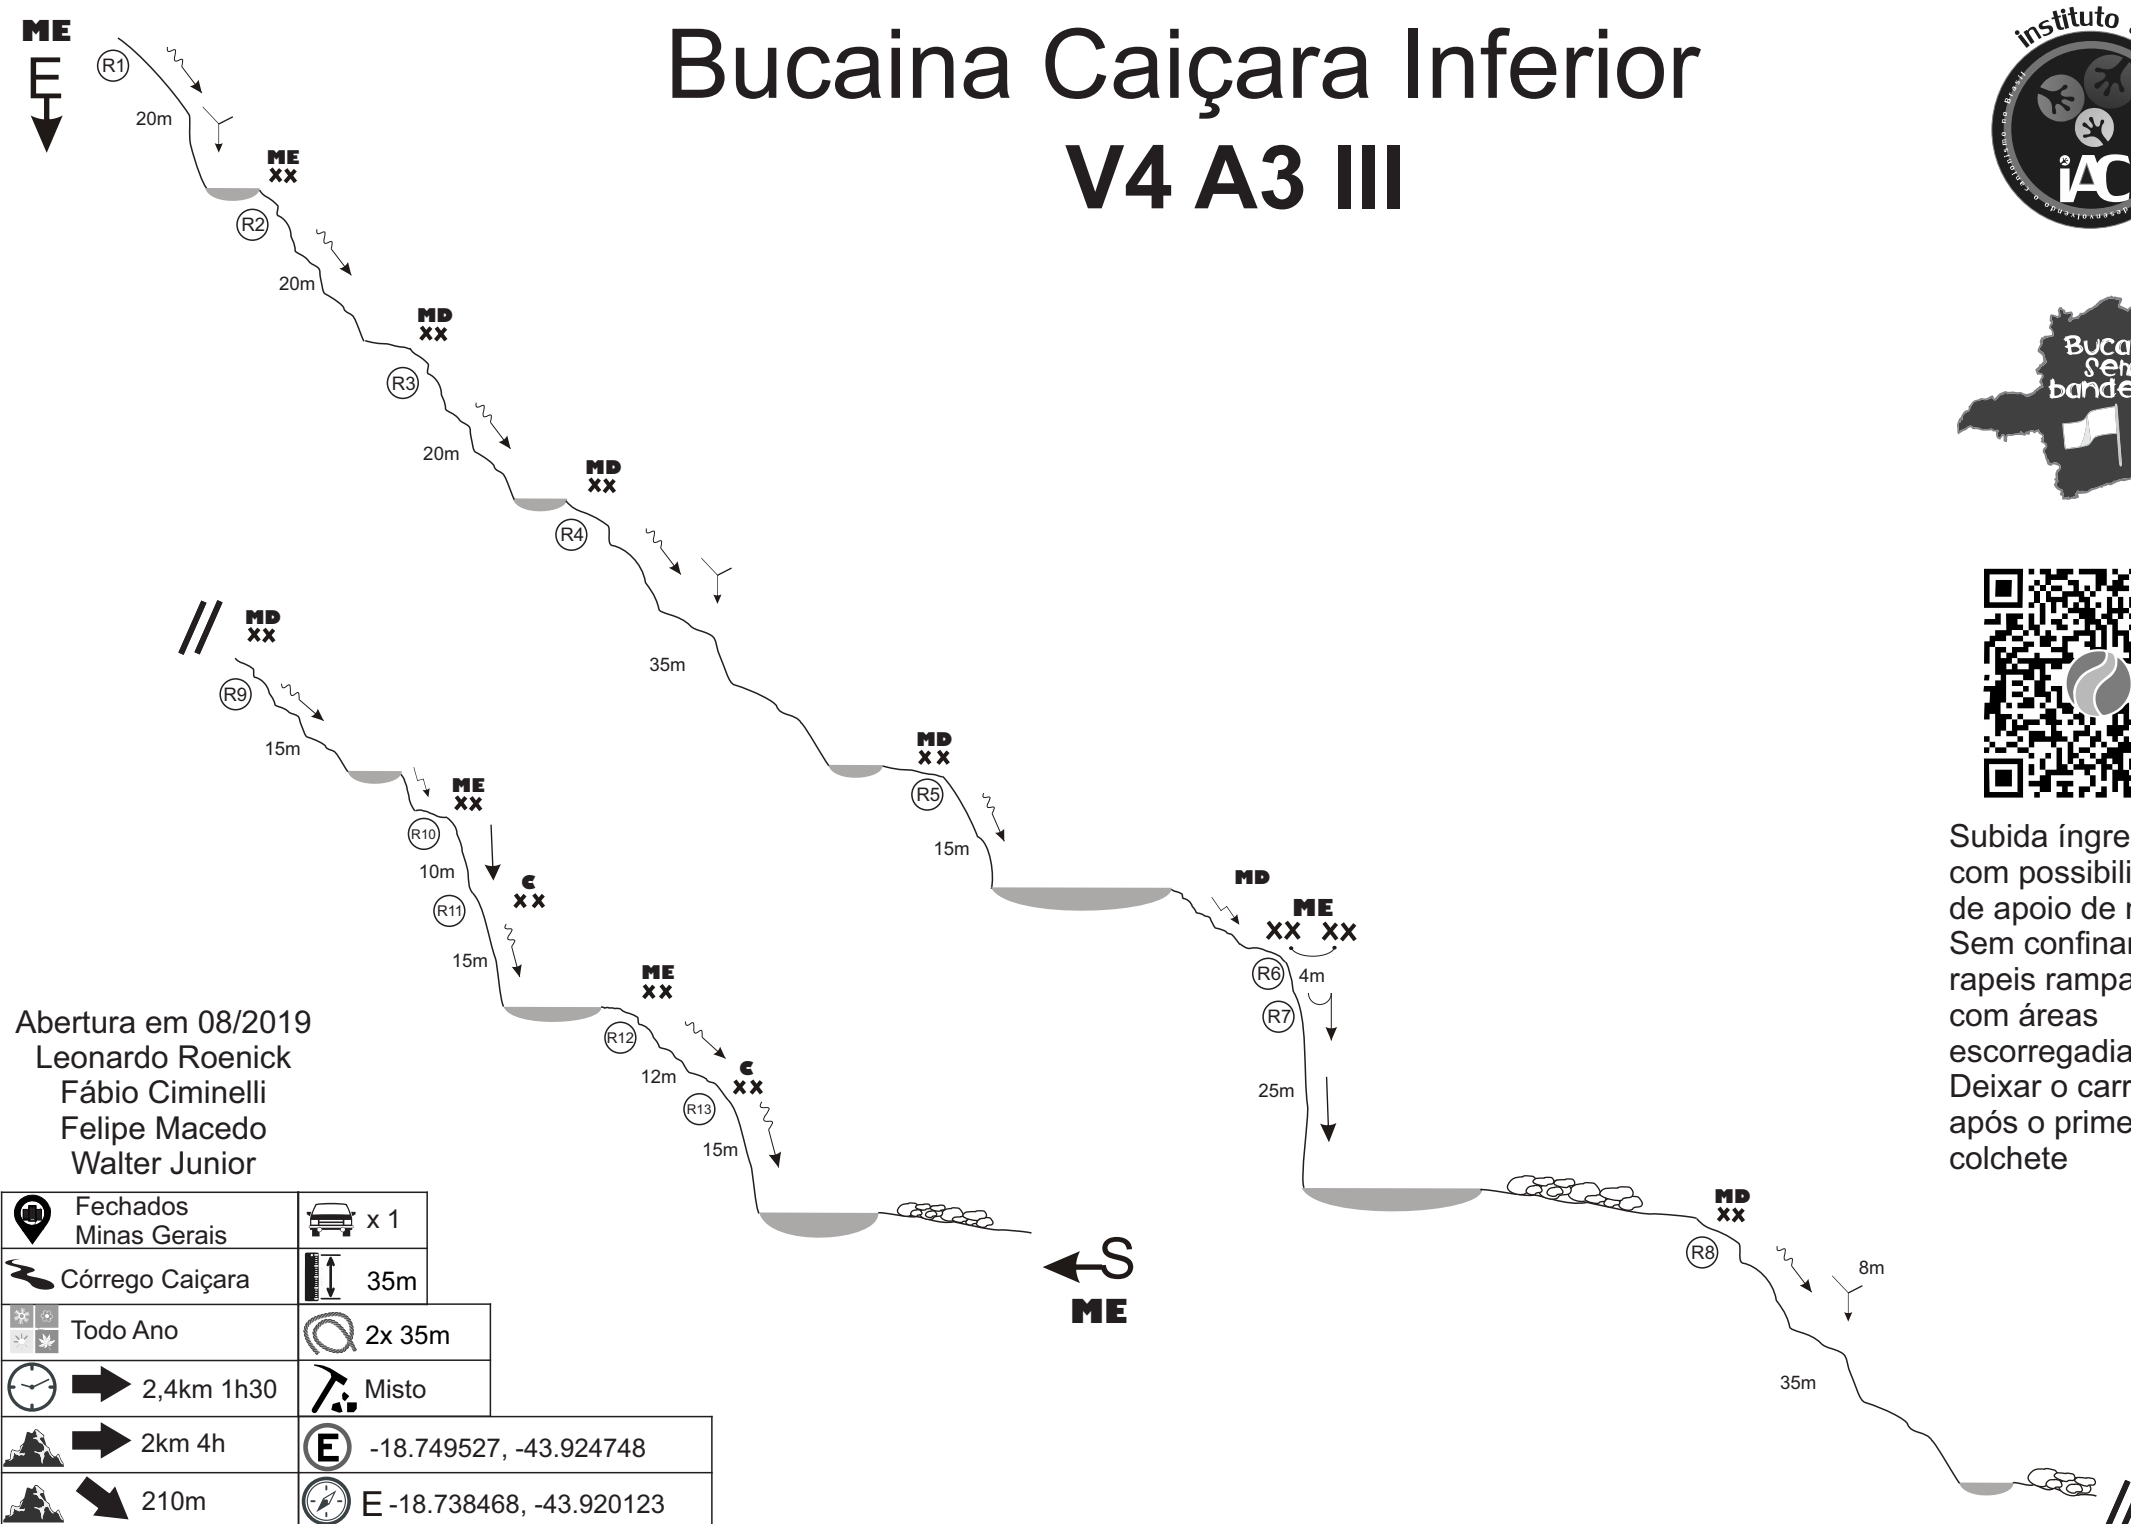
ME
E

Bucaina Caiçara Inferior
V4 A3 III

instituto
iAC

Buca
Sem
bande

R1
20m
ME
XX
R2
20m
MD
XX
R3
20m
MD
XX
R4
35m
MD
XX
R5
15m
MD
ME
XX XX
R6
4m
R7
25m
MD
XX
R8
8m
35m

MD
XX
R9
15m
ME
XX
R10
10m
C
XX
R11
15m
ME
XX
R12
12m
C
XX
R13
15m

S
ME

Subida íngre
com possibili
de apoio de r
Sem confinar
rapeis rampa
com áreas
escorregadia
Deixar o carr
após o prime
colchete

Abertura em 08/2019
Leonardo Roenick
Fábio Ciminelli
Felipe Macedo
Walter Junior

| Fechados Minas Gerais | x 1 |
|---|---|
| Córrego Caiçara | 35m |
| Todo Ano | 2x 35m |
| 2,4km 1h30 | Misto |
| 2km 4h | E -18.749527, -43.924748 |
| 210m | E -18.738468, -43.920123 |